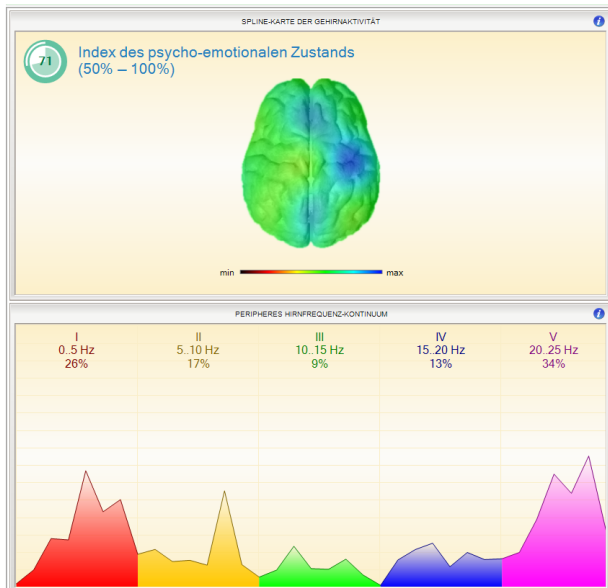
SPLINE-KARTE DER GEHIRNAKTIVITÄT

i

71

Index des psycho-emotionalen Zustands
(50% – 100%)

min

max

PERIPHERES HIRNFREQUENZ-KONTINUUM

i

| I | II | III | IV | V |
|---|---|---|---|---|
| 0..5 Hz | 5..10 Hz | 10..15 Hz | 15..20 Hz | 20..25 Hz |
| 26% | 17% | 9% | 13% | 34% |